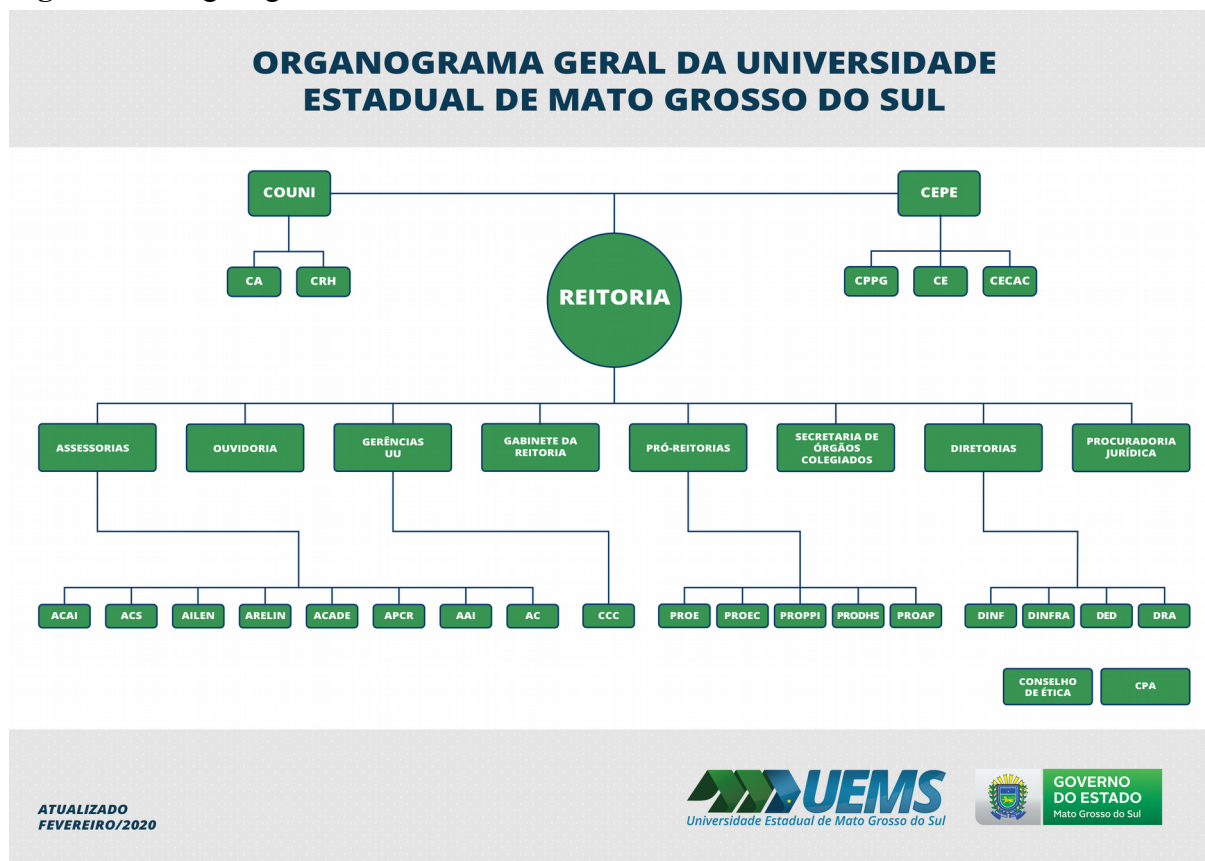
ORGANOGRAMA GERAL DA UNIVERSIDADE ESTADUAL DE MATO GROSSO DO SUL

COUNI

CEPE

CA

CRH

REITORIA

CPPG

CE

CECAC

ASSESSORIAS

OUVIDORIA

GERÊNCIAS UU

GABINETE DA REITORIA

PRÓ-REITORIAS

SECRETARIA DE ÓRGÃOS COLEGIADOS

DIRETORIAS

PROCURADORIA JURÍDICA

ACAI

ACS

AILEN

ARELIN

ACADE

APCR

AAI

AC

CCC

PROE

PROEC

PROPPI

PRODHS

PROAP

DINF

DINFRA

DED

DRA

CONSELHO DE ÉTICA

CPA

ATUALIZADO FEVEREIRO/2020

UEMS
Universidade Estadual de Mato Grosso do Sul

GOVERNO DO ESTADO
Mato Grosso do Sul